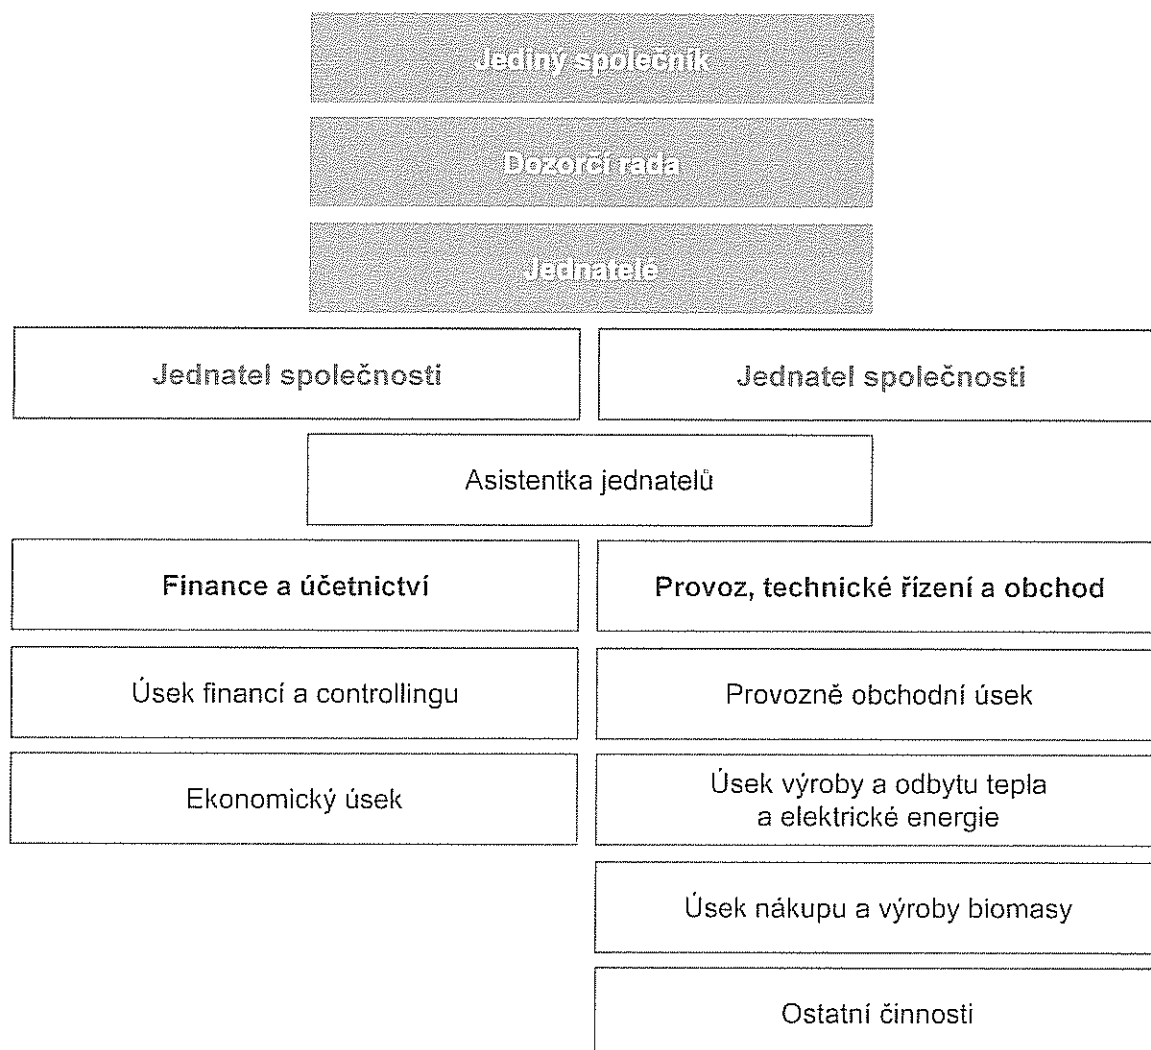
Jediný společník

Dozorčí rada

Jednatelé

Jednatel společnosti

Jednatel společnosti

Asistentka jednatelů

Finance a účetnictví

Provoz, technické řízení a obchod

Úsek financí a controllingu

Provozně obchodní úsek

Ekonomický úsek

Úsek výroby a odbytu tepla a elektrické energie

Úsek nákupu a výroby biomasy

Ostatní činnosti